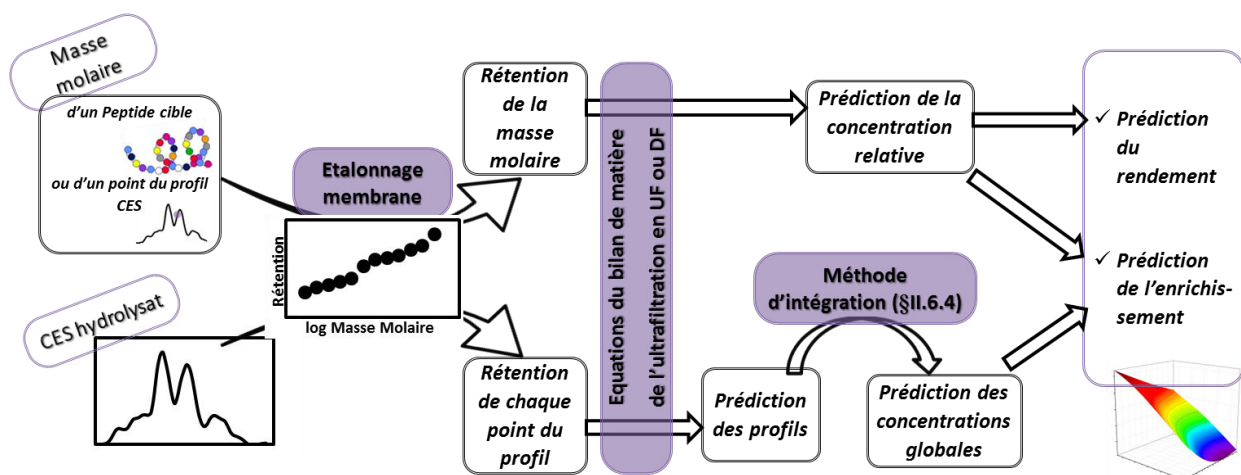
Masse molaire

d'un Peptide cible

ou d'un point du profil CES

CES hydrolysat

Etalonnage membrane

Rétention

log Masse Molaire

Rétention de la masse molaire

Rétention de chaque point du profil

Equations du bilan de matière de l'ultrafiltration en UF ou DF

Prédiction de la concentration relative

Méthode d'intégration (§II.6.4)

Prédiction des profils

Prédiction des concentrations globales

✓ Prédiction du rendement

✓ Prédiction de l'enrichissement